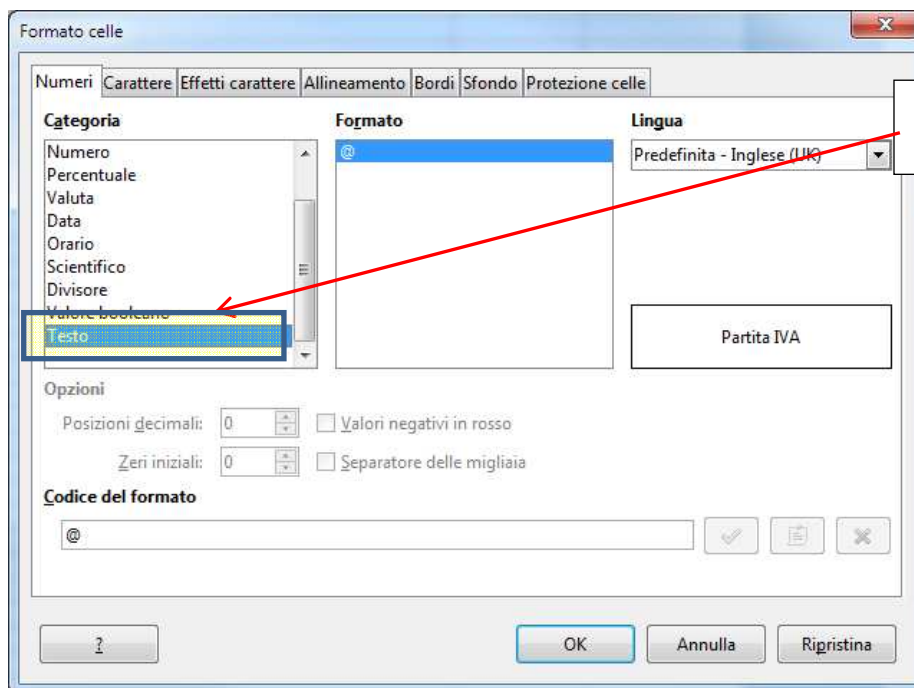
Formato celle

Numeri Carattere Effetti carattere Allineamento Bordi Sfondo Protezione celle

Categoria
Numero
Percentuale
Valuta
Data
Orario
Scientifico
Divisore
Valore booleano
Testo

Formato
@

Lingua
Predefinita - Inglese (UK)

Partita IVA

Opzioni
Posizioni decimali: 0
Valori negativi in rosso
Zeri iniziali: 0
Separatore delle migliaia

Codice del formato
@

?
OK
Annulla
Ripristina